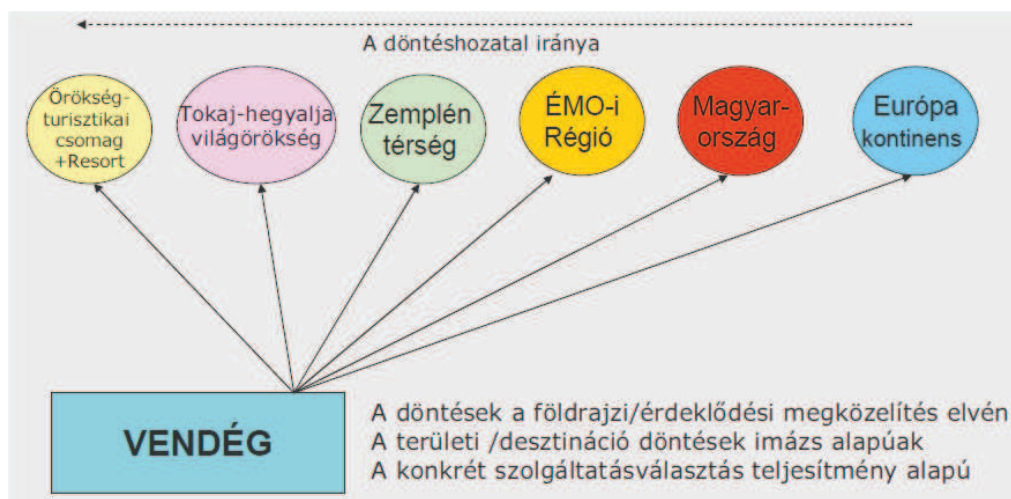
A döntéshozatal iránya

Örökség-turisztikai csomag +Resort

Tokaj-hegyalja világörökség

Zemplén térség

ÉMO-i Régió

Magyar-ország

Európa kontinens

VENDÉG

A döntések a földrajzi/érdeklődési megközelítés elvén
A területi /desztináció döntések imázs alapúak
A konkrét szolgáltatásválasztás teljesítmény alapú